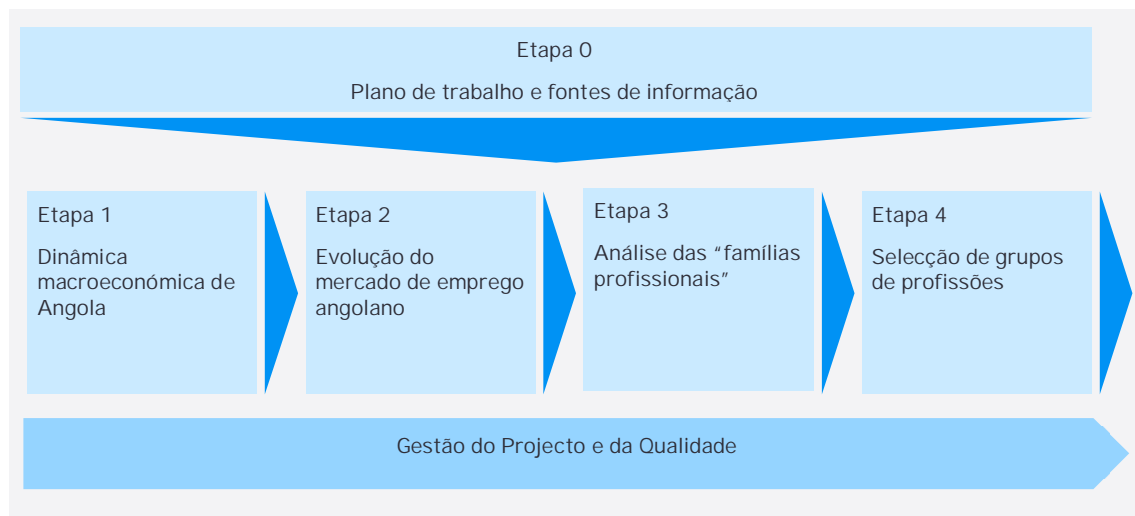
Etapa 0

Plano de trabalho e fontes de informação

Etapa 1

Dinâmica macroeconómica de Angola

Etapa 2

Evolução do mercado de emprego angolano

Etapa 3

Análise das “famílias profissionais”

Etapa 4

Selecção de grupos de profissões

Gestão do Projecto e da Qualidade